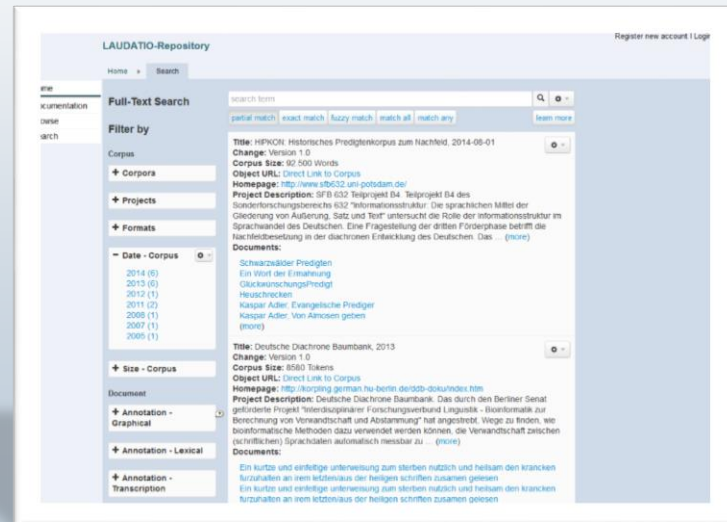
LAUDATIO-Repository

Register new account | Login

Home » Search

ome
ocumentation
owse
earch

Full-Text Search

search term

partial match | exact match | fuzzy match | match all | match any

learn more

Filter by

Corpus

+ Corpora

+ Projects

+ Formats

− Date - Corpus

2014 (6)
2013 (6)
2012 (1)
2011 (2)
2008 (1)
2007 (1)
2005 (1)

+ Size - Corpus

Document

+ Annotation - Graphical

+ Annotation - Lexical

+ Annotation - Transcription

Title: HIPKON: Historisches Predigtenkorpus zum Nachfeld, 2014-08-01
Change: Version 1.0
Corpus Size: 92,500 Words
Object URL: Direct Link to Corpus
Homepage: http://www.sfb632.uni-potsdam.de/
Project Description: SFB 632 Teilprojekt B4. Teilprojekt B4 des Sonderforschungsbereichs 632 "Informationsstruktur: Die sprachlichen Mittel der Gliederung von Äußerung, Satz und Text" untersucht die Rolle der Informationsstruktur im Sprachwandel des Deutschen. Eine Fragestellung der dritten Förderphase betrifft die Nachfeldbesetzung in der diachronen Entwicklung des Deutschen. Das ... (more)
Documents:

Schwarzwälder Predigten
Ein Wort der Ermahnung
GlueckwunschungsPredigt
Heuschrecken
Kaspar Adler: Evangelische Prediger
Kaspar Adler: Von Almosen geben
(more)

Title: Deutsche Diachrone Baumbank, 2013
Change: Version 1.0
Corpus Size: 8580 Tokens
Object URL: Direct Link to Corpus
Homepage: http://korpling.german.hu-berlin.de/ddb-doku/index.htm
Project Description: Deutsche Diachrone Baumbank. Das durch den Berliner Senat geförderte Projekt "Interdisziplinärer Forschungsverbund Linguistik - Bioinformatik zur Berechnung von Verwandtschaft und Abstammung" hat angestrebt, Wege zu finden, wie bioinformatische Methoden dazu verwendet werden können, die Verwandtschaft zwischen (schriftlichen) Sprachdaten automatisch messbar zu ... (more)
Documents:

Ein kurtze und einfeltige unterweisung zum sterben nutzlich und heilsam den krancken furzuhalten an irem letzten/aus der heiligen schriften zusamen gelesen
Ein kurtze und einfeltige unterweisung zum sterben nutzlich und heilsam den krancken furzuhalten an irem letzten/aus der heiligen schriften zusamen gelesen